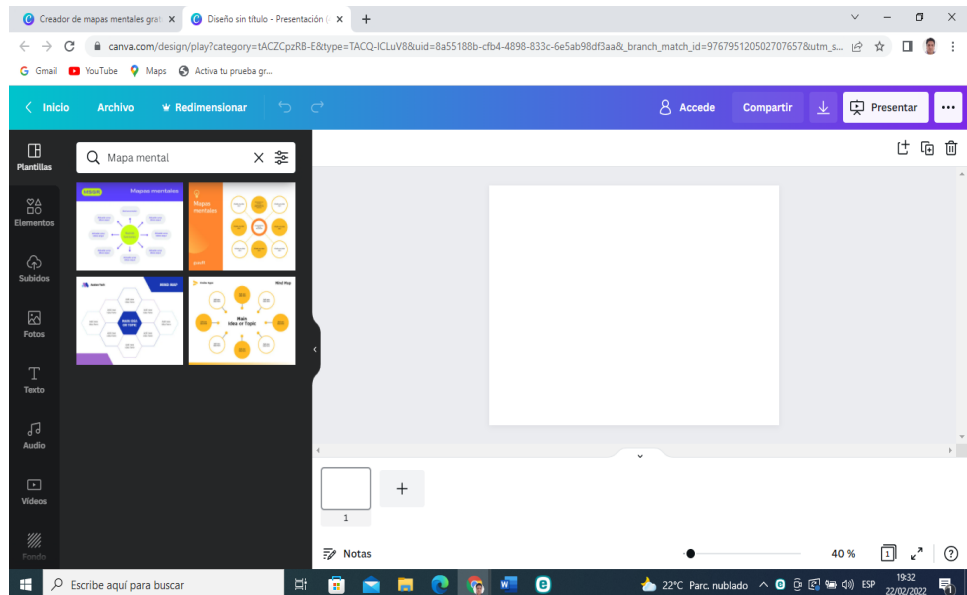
Creador de mapas mentales grat ×
Diseño sin título - Presentación ( ×
+

canva.com/design/play?category=tACZCpzRB-E&type=TACQ-lCLuV8&uid=8a55188b-cfb4-4898-833c-6e5ab98df3aa&_branch_match_id=976795120502707657&utm_s...

Gmail
YouTube
Maps
Activa tu prueba gr...

Inicio
Archivo
Redimensionar
Accede
Compartir
Presentar
...

Plantillas
Elementos
Subidos
Fotos
Texto
Audio
Videos
Fondo

Mapa mental

Mapas mentales

Mapas mentales

Main Idea or Topic

Mind Map

Main Idea or Topic

1

Notas
40 %
1

Escribe aquí para buscar
22°C Parc. nublado
ESP
19:32
22/02/2022